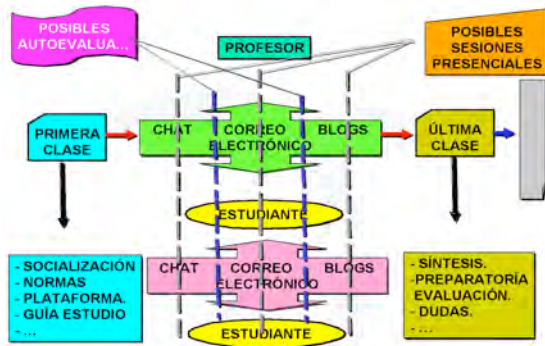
POSIBLES AUTOEVALUA...

PROFESOR

POSIBLES SESIONES PRESENCIALES

PRIMERA CLASE

CHAT

CORREO ELECTRÓNICO

BLOGS

ÚLTIMA CLASE

ESTUDIANTE

- SOCIALIZACIÓN
- NORMAS
- PLATAFORMA.
- GUÍA ESTUDIO
- ...

CHAT

CORREO ELECTRÓNICO

BLOGS

- SÍNTESIS.
-PREPARATORÍA EVALUACIÓN.
- DUDAS.
- ...

ESTUDIANTE